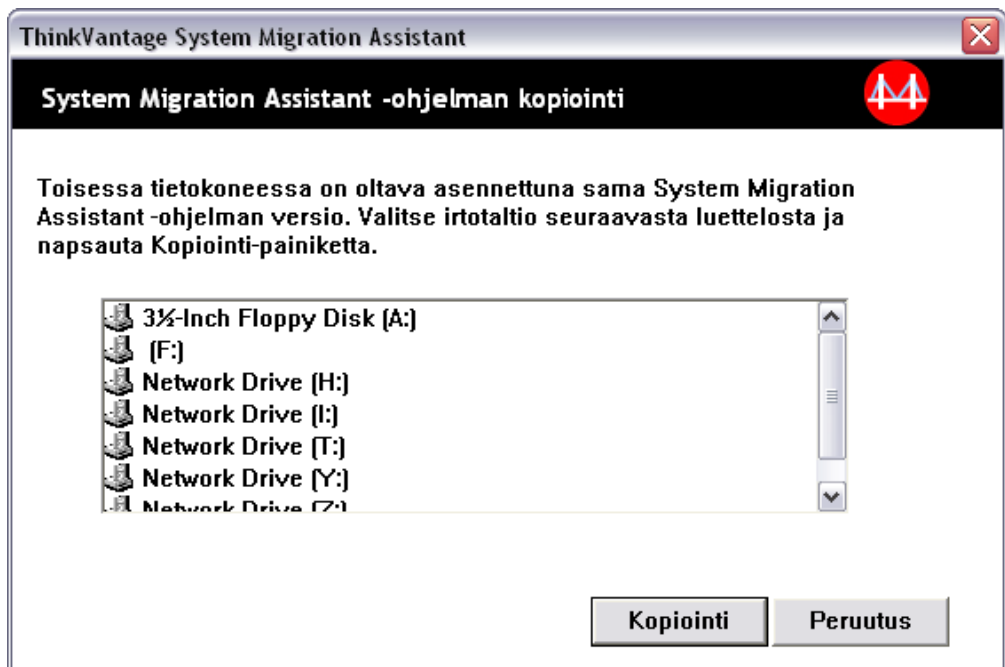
ThinkVantage System Migration Assistant

System Migration Assistant -ohjelman kopiointi

Toisessa tietokoneessa on oltava asennettuna sama System Migration Assistant -ohjelman versio. Valitse irtotaltio seuraavasta luettelosta ja napsauta Kopiointi-painiketta.

3½-Inch Floppy Disk (A:)
(F:)
Network Drive (H:)
Network Drive (I:)
Network Drive (T:)
Network Drive (Y:)
Network Drive (Z:)

Kopiointi
Peruutus